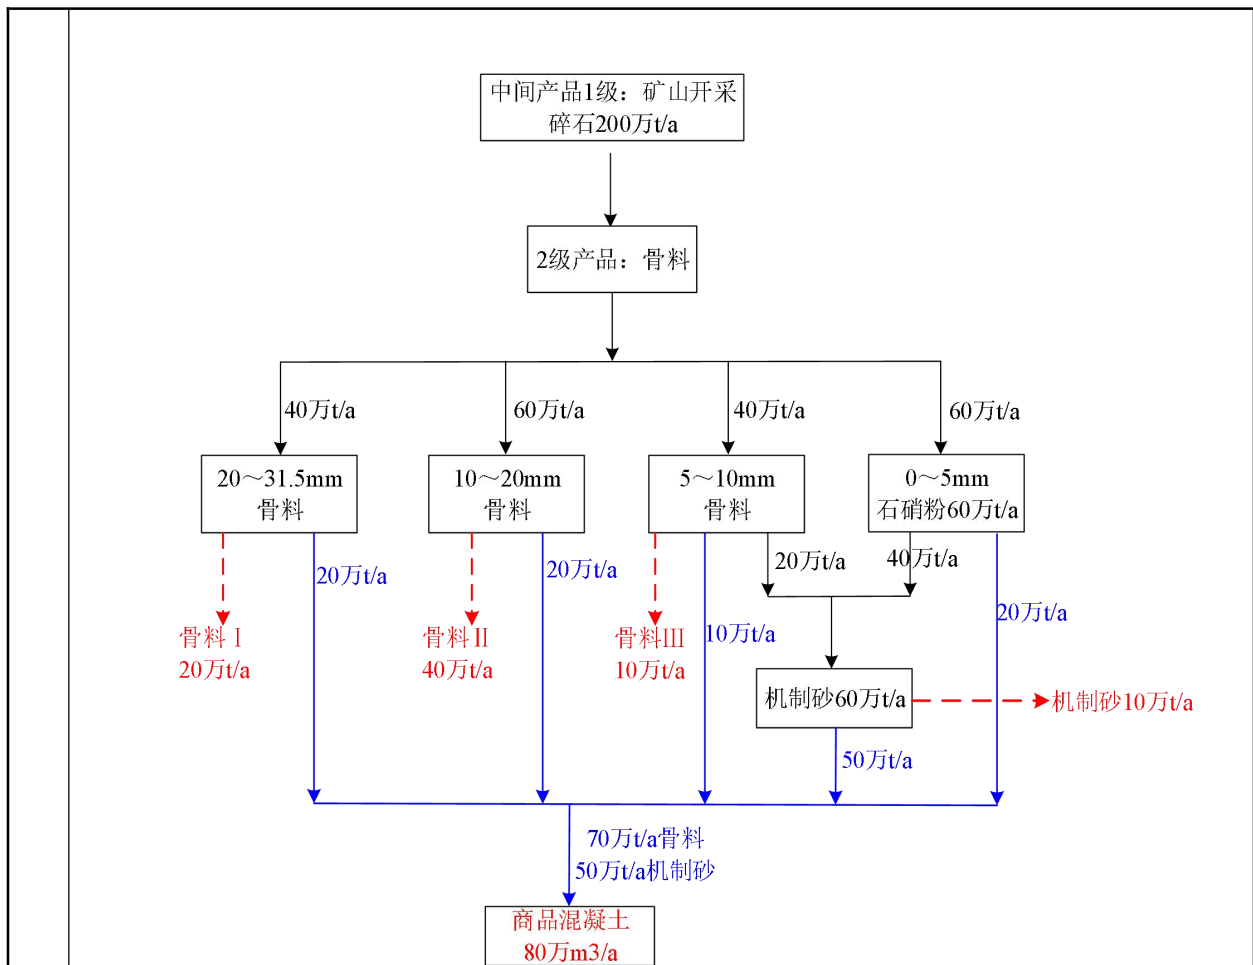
中间产品1级：矿山开采碎石200万t/a

2级产品：骨料

40万t/a

60万t/a

40万t/a

60万t/a

20～31.5mm 骨料

10～20mm 骨料

5～10mm 骨料

0～5mm 石硝粉60万t/a

20万t/a

20万t/a

20万t/a

40万t/a

20万t/a

骨料Ⅰ 20万t/a

骨料Ⅱ 40万t/a

骨料Ⅲ 10万t/a

10万t/a

机制砂60万t/a

机制砂10万t/a

50万t/a

70万t/a骨料
50万t/a机制砂

商品混凝土 80万m3/a